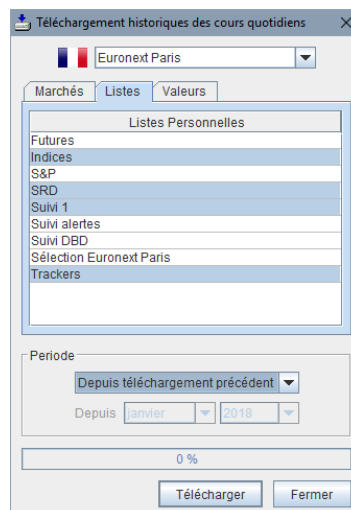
Téléchargement historiques des cours quotidiens

Euronext Paris

Marchés | Listes | Valeurs

| Listes Personnelles |
|---|
| Futures |
| Indices |
| S&P |
| SRD |
| Suivi 1 |
| Suivi alertes |
| Suivi DBD |
| Sélection Euronext Paris |
| Trackers |

Periode

Depuis téléchargement précédent

Depuis janvier 2018

0 %

Télécharger Fermer